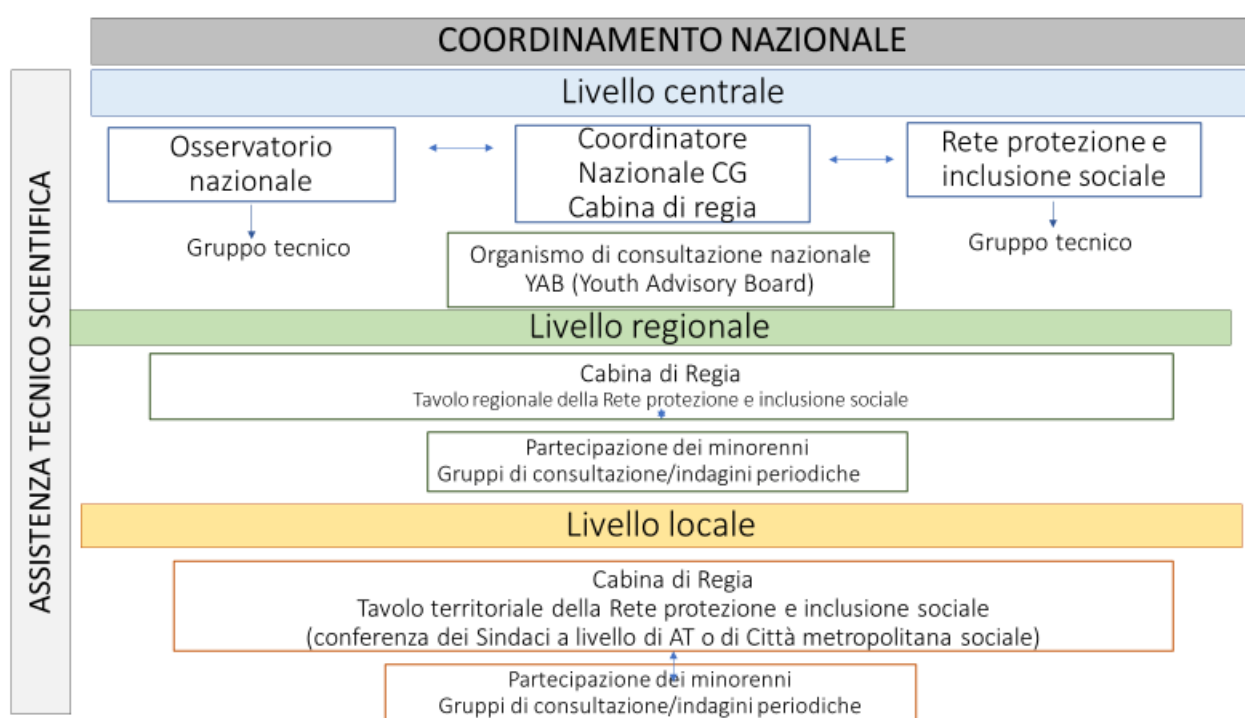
COORDINAMENTO NAZIONALE

ASSISTENZA TECNICO SCIENTIFICA

Livello centrale

Osservatorio nazionale

Gruppo tecnico

Coordinatore Nazionale CG Cabina di regia

Rete protezione e inclusione sociale

Gruppo tecnico

Organismo di consultazione nazionale YAB (Youth Advisory Board)

Livello regionale

Cabina di Regia
Tavolo regionale della Rete protezione e inclusione sociale

Partecipazione dei minorenni
Gruppi di consultazione/indagini periodiche

Livello locale

Cabina di Regia
Tavolo territoriale della Rete protezione e inclusione sociale
(conferenza dei Sindaci a livello di AT o di Città metropolitana sociale)

Partecipazione dei minorenni
Gruppi di consultazione/indagini periodiche